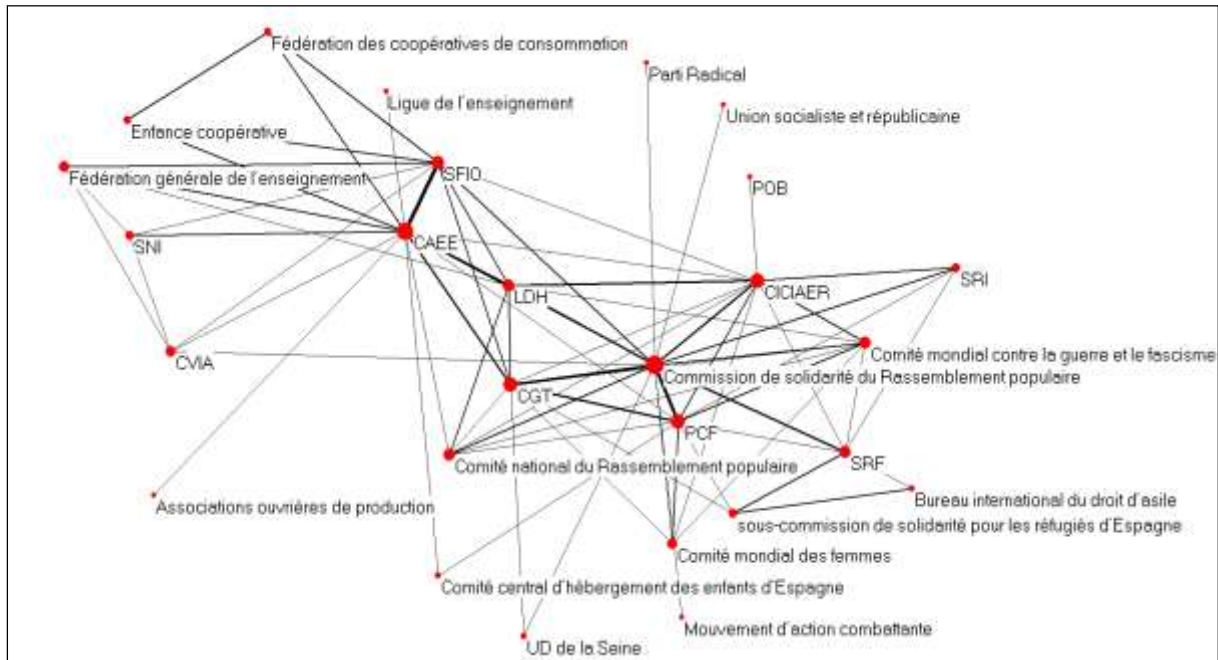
Fédération des coopératives de consommation
Parti Radical
Ligue de l'enseignement
Union socialiste et républicaine
Enfance coopérative
SFIO
Fédération générale de l'enseignement
POB
SNI
CAEE
LDH
CICIAER
SRI
CVIA
Comité mondial contre la guerre et le fascisme
Commission de solidarité du Rassemblement populaire
CGT
PCF
Comité national du Rassemblement populaire
SRF
Associations ouvrières de production
Bureau international du droit d'asile
sous-commission de solidarité pour les réfugiés d'Espagne
Comité mondial des femmes
Comité central d'hébergement des enfants d'Espagne
Mouvement d'action combattante
UD de la Seine